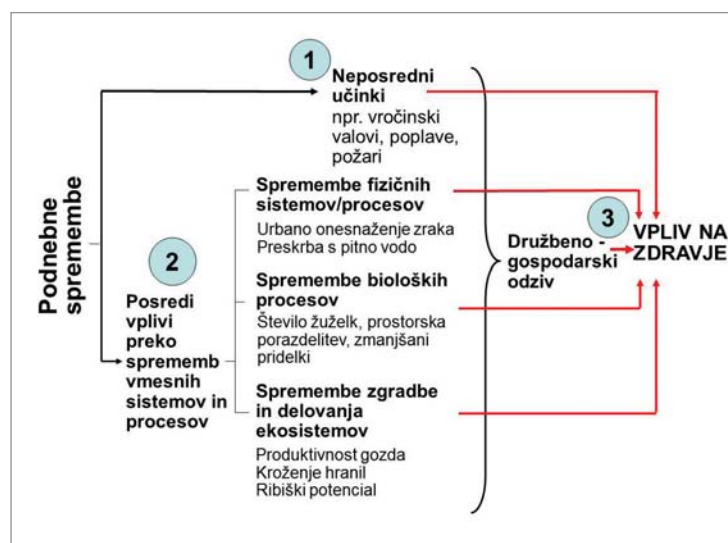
Podnebne spremembe

1

Neposredni učinki
npr. vročinski valovi, poplave, požari

2

Posredi vplivi preko sprememb vmesnih sistemov in procesov

Spremembe fizičnih sistemov/procesov
Urbano onesnaženje zraka
Preskrba s pitno vodo

Spremembe bioloških procesov
Število žuželk, prostorska porazdelitev, zmanjšani pridelki

Spremembe zgradbe in delovanja ekosistemov
Produktivnost gozda
Kroženje hranil
Ribiški potencial

Družbeno - gospodarski odziv

3

VPLIV NA ZDRAVJE